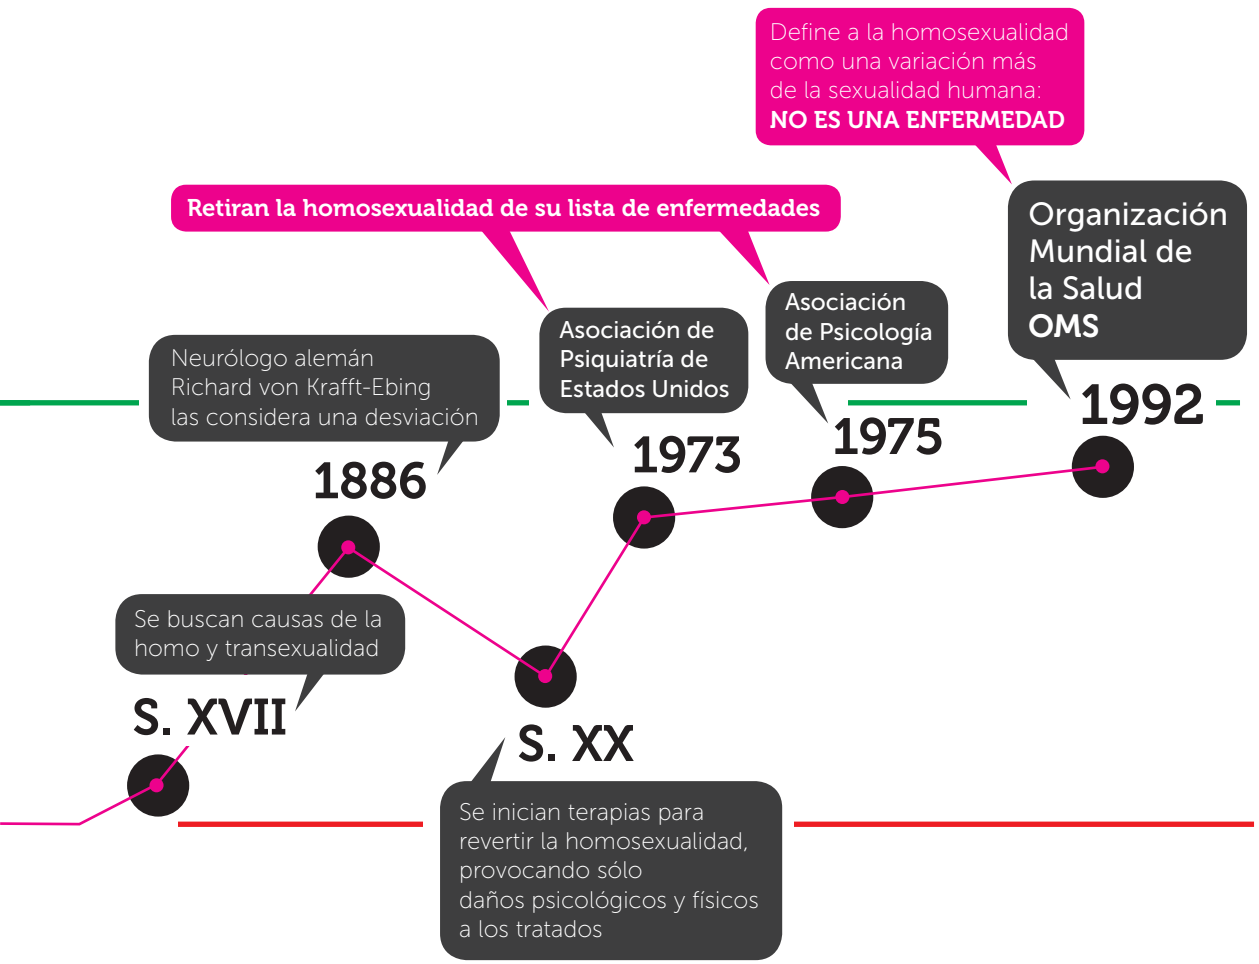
Define a la homosexualidad como una variación más de la sexualidad humana:
**NO ES UNA ENFERMEDAD**

Retiran la homosexualidad de su lista de enfermedades

Organización Mundial de la Salud
OMS

Neurólogo alemán Richard von Krafft-Ebing las considera una desviación

Asociación de Psiquiatría de Estados Unidos

Asociación de Psicología Americana

1992

1975

1973

1886

Se buscan causas de la homo y transexualidad

S. XVII

S. XX

Se inician terapias para revertir la homosexualidad, provocando sólo daños psicológicos y físicos a los tratados